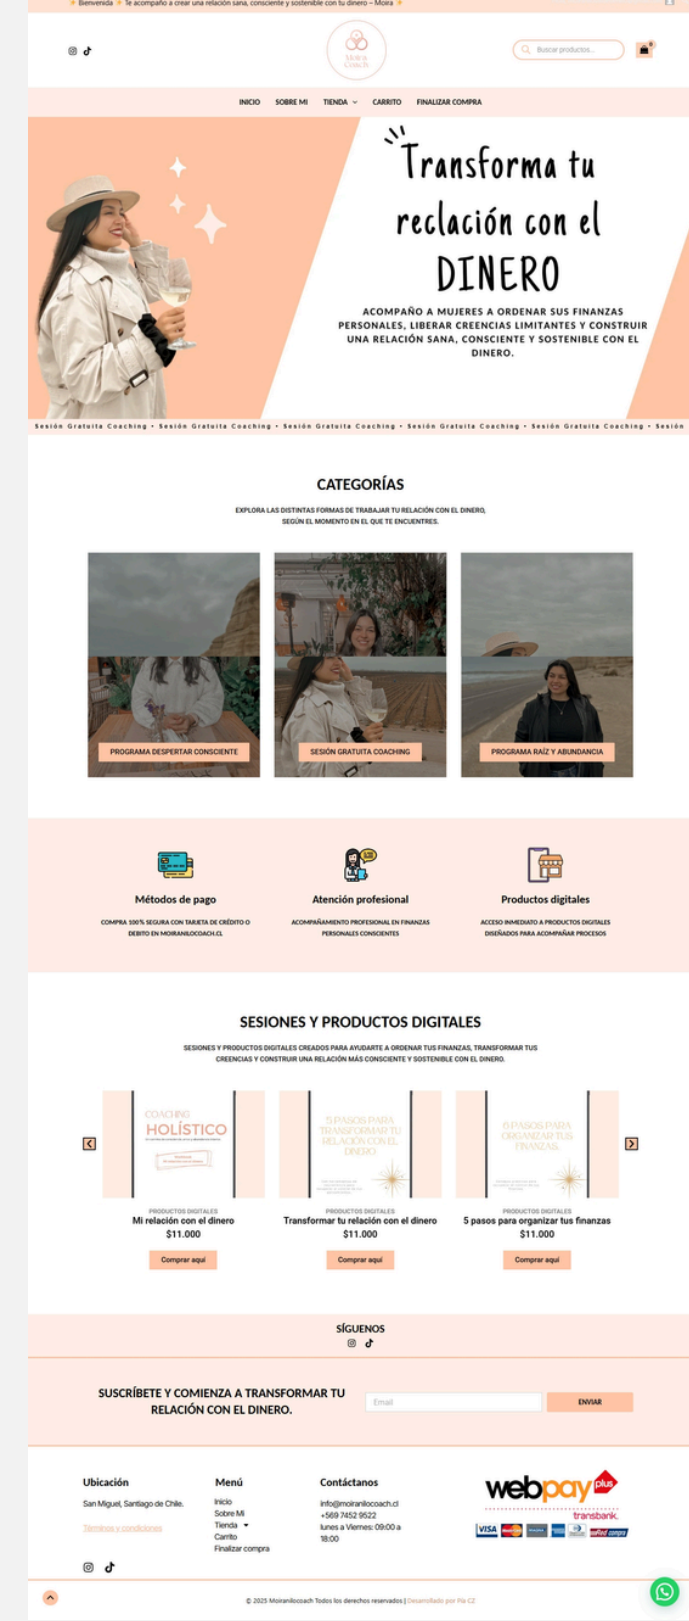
✨ Bienvenida ✨ Te acompaño a crear una relación sana, consciente y sostenible con tu dinero – Moira ✨

Moira Coach

Buscar productos...

INICIO SOBRE MI TIENDA CARRITO FINALIZAR COMPRA

Transforma tu relación con el DINERO

ACOMPAÑO A MUJERES A ORDENAR SUS FINANZAS PERSONALES, LIBERAR CREENCIAS LIMITANTES Y CONSTRUIR UNA RELACIÓN SANA, CONSCIENTE Y SOSTENIBLE CON EL DINERO.

Sesión Gratuita Coaching • Sesión Gratuita Coaching • Sesión Gratuita Coaching • Sesión Gratuita Coaching • Sesión Gratuita Coaching • Sesión

CATEGORÍAS

EXPLORA LAS DISTINTAS FORMAS DE TRABAJAR TU RELACIÓN CON EL DINERO, SEGÚN EL MOMENTO EN EL QUE TE ENCUENTRES.

PROGRAMA DESPERTAR CONSCIENTE

SESIÓN GRATUITA COACHING

PROGRAMA RAÍZ Y ABUNDANCIA

Métodos de pago
COMPRA 100% SEGURA CON TARJETA DE CRÉDITO O DEBITO EN MOIRANILOCOACH.CL

Atención profesional
ACOMPAÑAMIENTO PROFESIONAL EN FINANZAS PERSONALES CONSCIENTES

Productos digitales
ACCESO INMEDIATO A PRODUCTOS DIGITALES DISEÑADOS PARA ACOMPAÑAR PROCESOS

SESIONES Y PRODUCTOS DIGITALES

SESIONES Y PRODUCTOS DIGITALES CREADOS PARA AYUDARTE A ORDENAR TUS FINANZAS, TRANSFORMAR TUS CREENCIAS Y CONSTRUIR UNA RELACIÓN MÁS CONSCIENTE Y SOSTENIBLE CON EL DINERO.

COACHING HOLÍSTICO
PRODUCTOS DIGITALES
Mi relación con el dinero
$11.000
Comprar aquí

5 PASOS PARA TRANSFORMAR TU RELACIÓN CON EL DINERO
PRODUCTOS DIGITALES
Transformar tu relación con el dinero
$11.000
Comprar aquí

6 PASOS PARA ORGANIZAR TUS FINANZAS
PRODUCTOS DIGITALES
5 pasos para organizar tus finanzas
$11.000
Comprar aquí

SÍGUENOS

SUSCRÍBETE Y COMIENZA A TRANSFORMAR TU RELACIÓN CON EL DINERO.

Email
ENVIAR

Ubicación
San Miguel, Santiago de Chile.
Términos y condiciones

Menú
Inicio
Sobre Mi
Tienda
Carrito
Finalizar compra

Contáctanos
info@moiranilocoach.cl
+569 7452 9522
lunes a Viernes: 09:00 a 18:00

webpay plus
transbank.

© 2025 Moiranilocoach Todos los derechos reservados | Desarrollado por Pía CZ